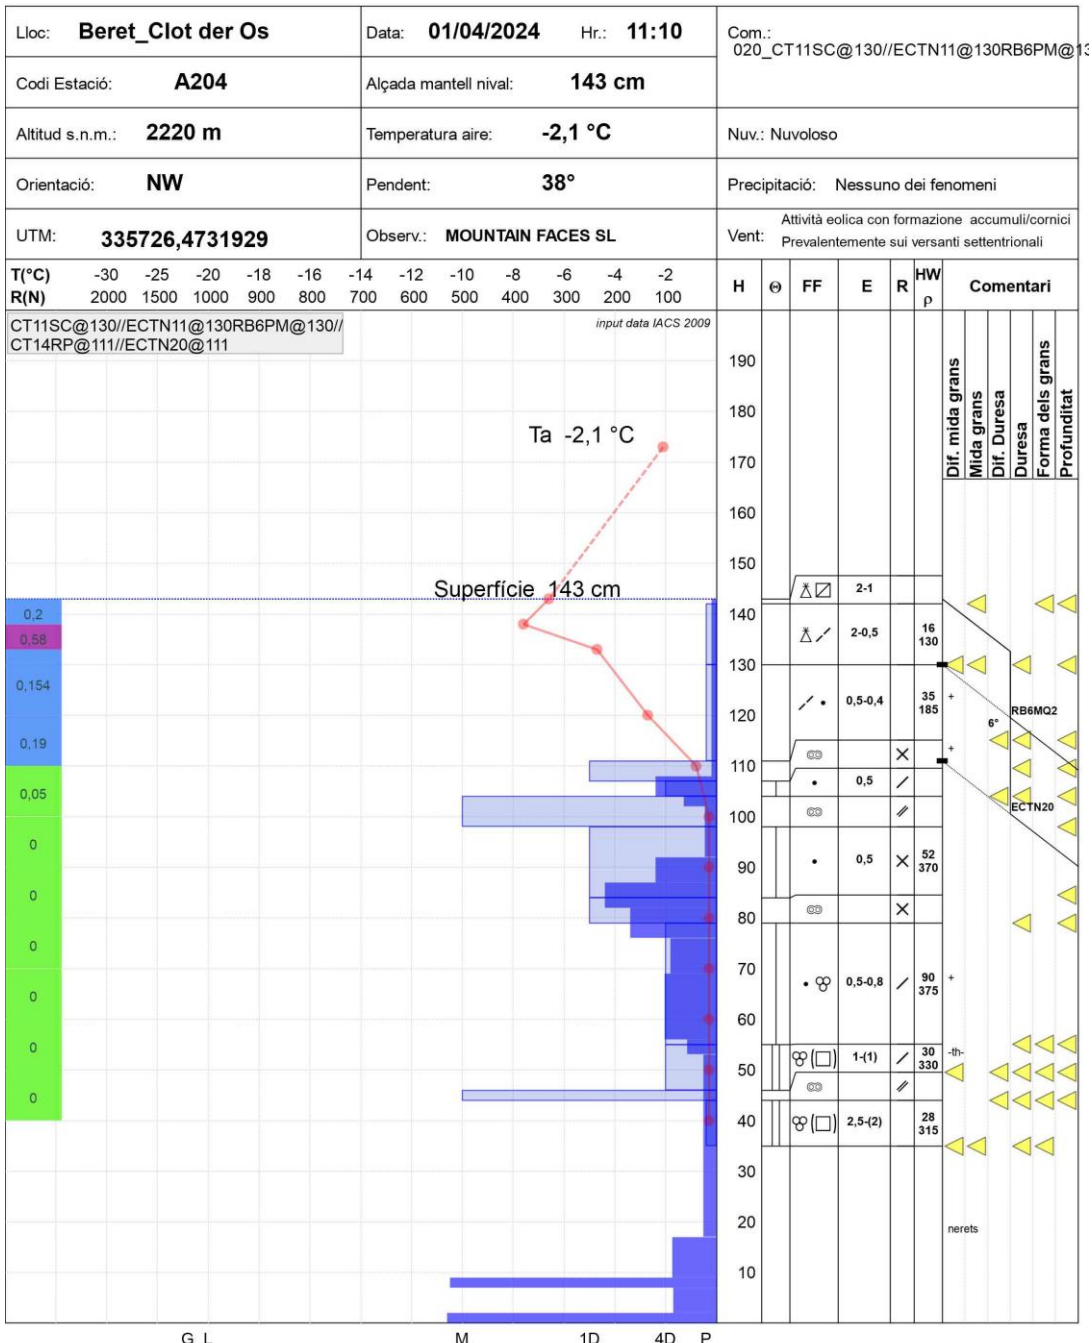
Lloc: Beret_Clot der Os | Data: 01/04/2024 Hr.: 11:10 | Com.: 020_CT11SC@130//ECTN11@130RB6PM@13

Codi Estació: A204 | Alçada mantell nival: 143 cm

Altitud s.n.m.: 2220 m | Temperatura aire: -2,1 °C | Nuv.: Nuvoloso

Orientació: NW | Pendent: 38° | Precipitació: Nessuno dei fenomeni

UTM: 335726,4731929 | Observ.: MOUNTAIN FACES SL | Vent: Attività eolica con formazione accumuli/cornici Prevalentemente sui versanti settentrionali

T(°C) -30 -25 -20 -18 -16 -14 -12 -10 -8 -6 -4 -2
R(N) 2000 1500 1000 900 800 700 600 500 400 300 200 100

H Θ FF E R HW ρ Comentari

CT11SC@130//ECTN11@130RB6PM@130//CT14RP@111//ECTN20@111

input data IACS 2009

Ta -2,1 °C

Superfície 143 cm

0,2
0,58
0,154
0,19
0,05
0
0
0
0
0
0

190 180 170 160 150 140 130 120 110 100 90 80 70 60 50 40 30 20 10

2-1
2-0,5 16 130
0,5-0,4 35 185
0,5
0,5 52 370
0,5-0,8 90 375
1-(1) 30 330
2,5-(2) 28 315

+
+
+
-th-

Dif. mida grans
Mida grans
Dif. Duresa
Duresa
Forma dels grans
Profunditat

RB6MQ2
6°
ECTN20

nerets

G L M 1D 4D P